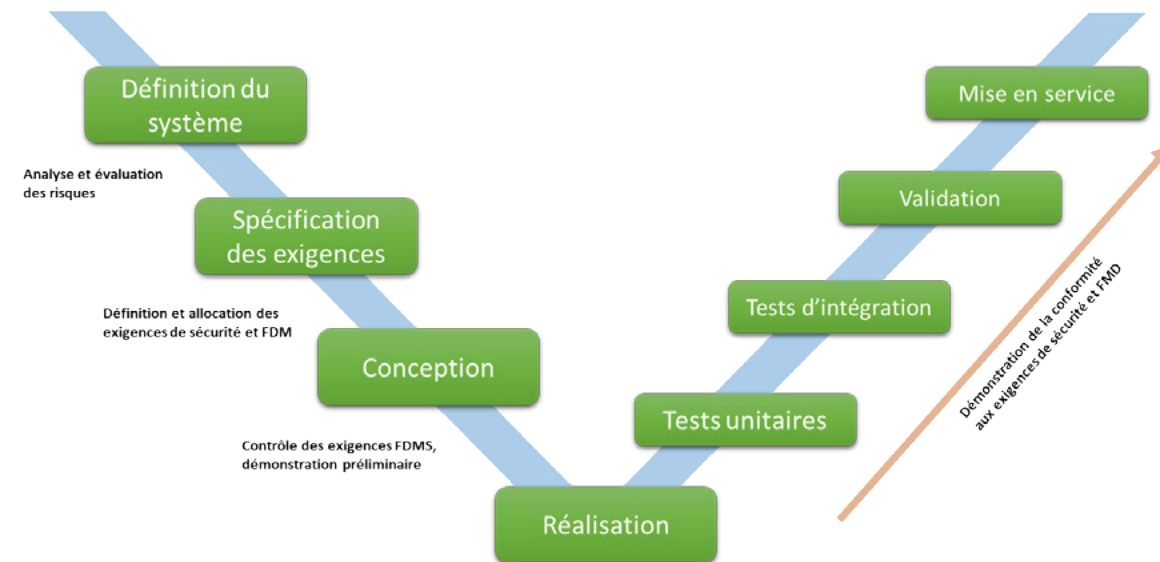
Définition du système

Analyse et évaluation des risques

Spécification des exigences

Définition et allocation des exigences de sécurité et FDM

Conception

Contrôle des exigences FDMS, démonstration préliminaire

Réalisation

Tests unitaires

Tests d'intégration

Validation

Mise en service

Démonstration de la conformité aux exigences de sécurité et FMD